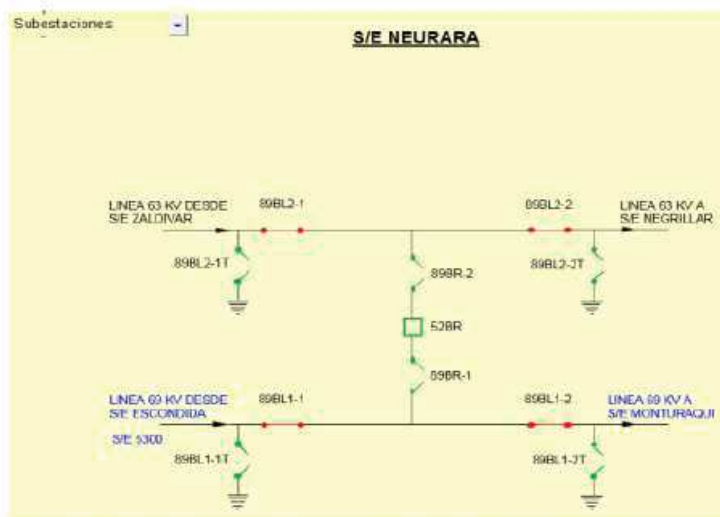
Subestaciones

S/E NEURARA

LINEA 63 KV DESDE S/E ZALDIVAR

89BL2-1

89BL2-2

LINEA 63 KV A S/E NEGRILLAR

89BL2-1T

89BR-2

89BL2-3T

52BR

89BR-1

LINEA 69 KV DESDE S/E ESCONDIDA

89BL1-1

89BL1-2

LINEA 69 KV A S/E MONTURAQUI

S/E 5300

89BL1-1T

89BL1-3T